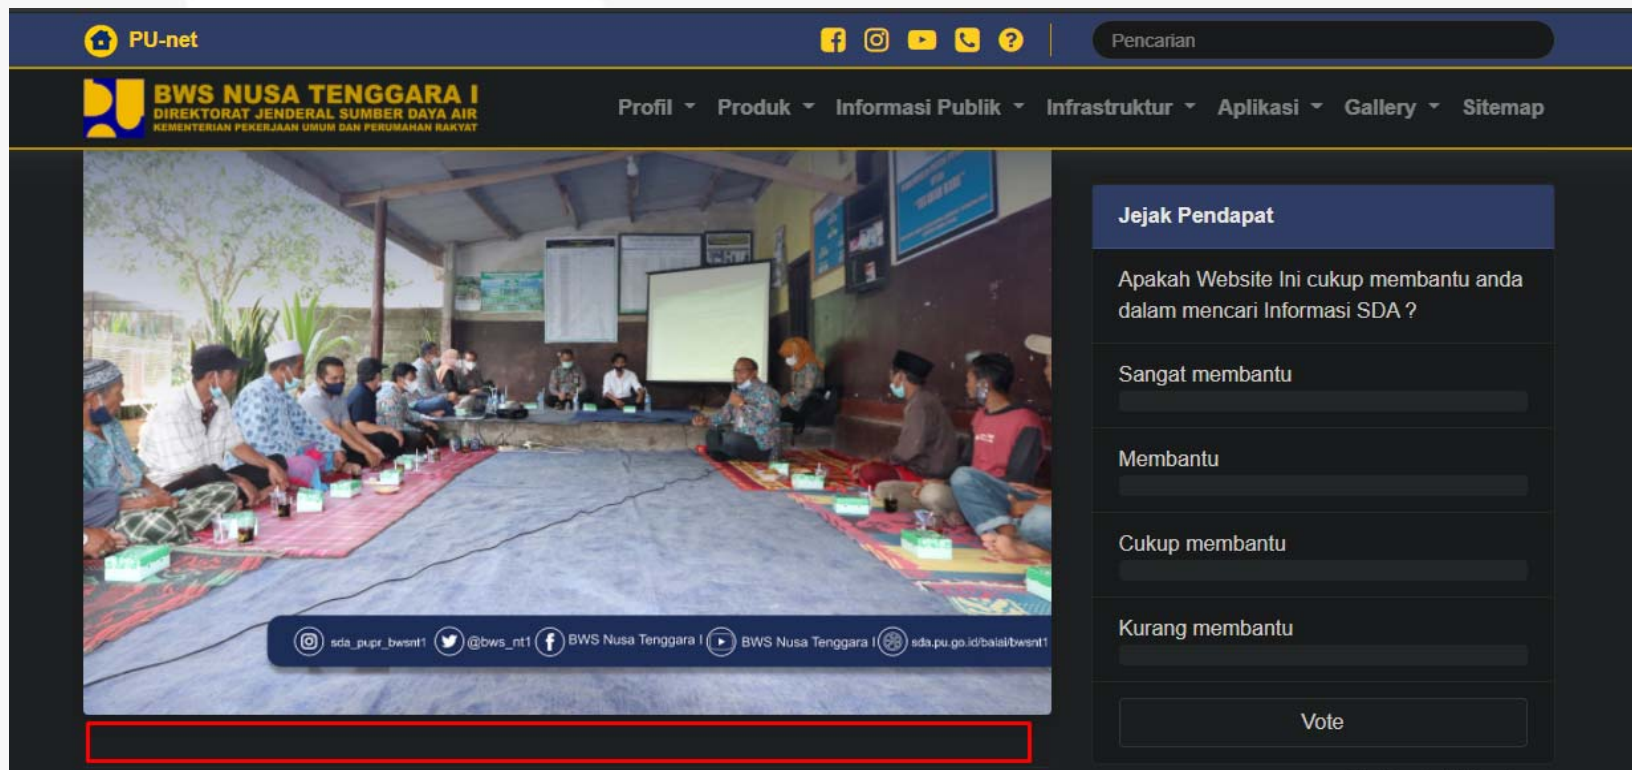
PU-net

Pencarian

BWS NUSA TENGGARA I
DIREKTORAT JENDERAL SUMBER DAYA AIR
KEMENTERIAN PEKERJAAN UMUM DAN PERUMAHAN RAKYAT

Profil Produk Informasi Publik Infrastruktur Aplikasi Gallery Sitemap

sda_pupr_bwsnt1 @bws_nt1 BWS Nusa Tenggara I BWS Nusa Tenggara I sda.pu.go.id/balai/bwsnt1

Jejak Pendapat

Apakah Website Ini cukup membantu anda dalam mencari Informasi SDA ?

Sangat membantu

Membantu

Cukup membantu

Kurang membantu

Vote